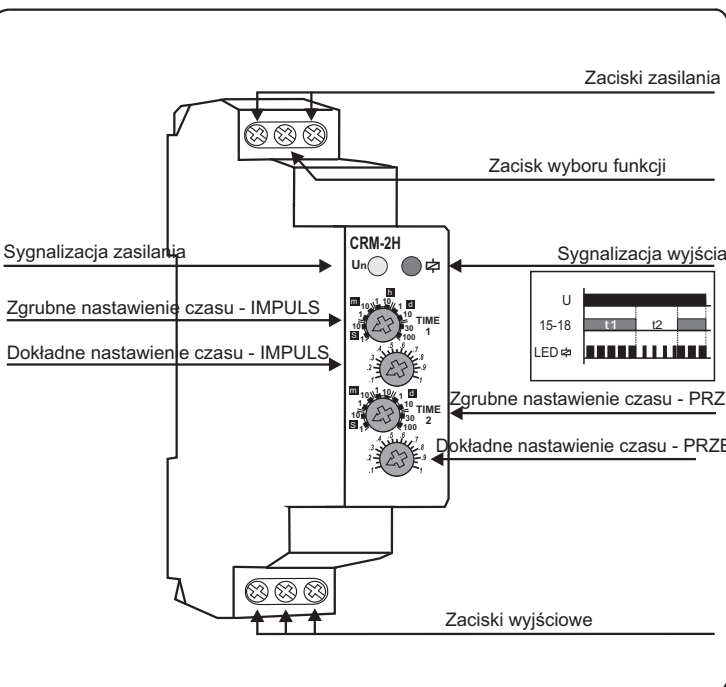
Zaciski zasilania

Zacisk wyboru funkcji

Sygnalizacja zasilania

CRM-2H

Un

Sygnalizacja wyjścia

Zgrubne nastawienie czasu - IMPULS

Dokładne nastawienie czasu - IMPULS

m h d s

1 10 1 10 1 10 30 100

TIME 1

.1 .2 .3 .4 .5 .6 .7 .8 .9 1

U

15-18

t1

t2

LED

m h d s

1 10 1 10 1 10 30 100

TIME 2

.1 .2 .3 .4 .5 .6 .7 .8 .9 1

Zgrubne nastawienie czasu - PRZ

Dokładne nastawienie czasu - PRZE

Zaciski wyjściowe